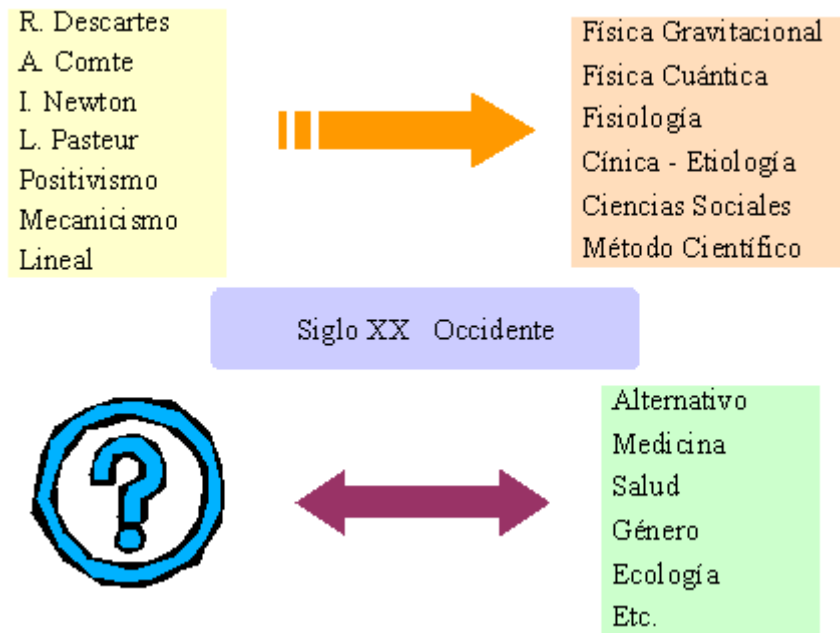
R. Descartes
A. Comte
I. Newton
L. Pasteur
Positivismo
Mecanicismo
Lineal

Física Gravitacional
Física Cuántica
Fisiología
Cínica - Etiología
Ciencias Sociales
Método Científico

Siglo XX Occidente

?

Alternativo
Medicina
Salud
Género
Ecología
Etc.